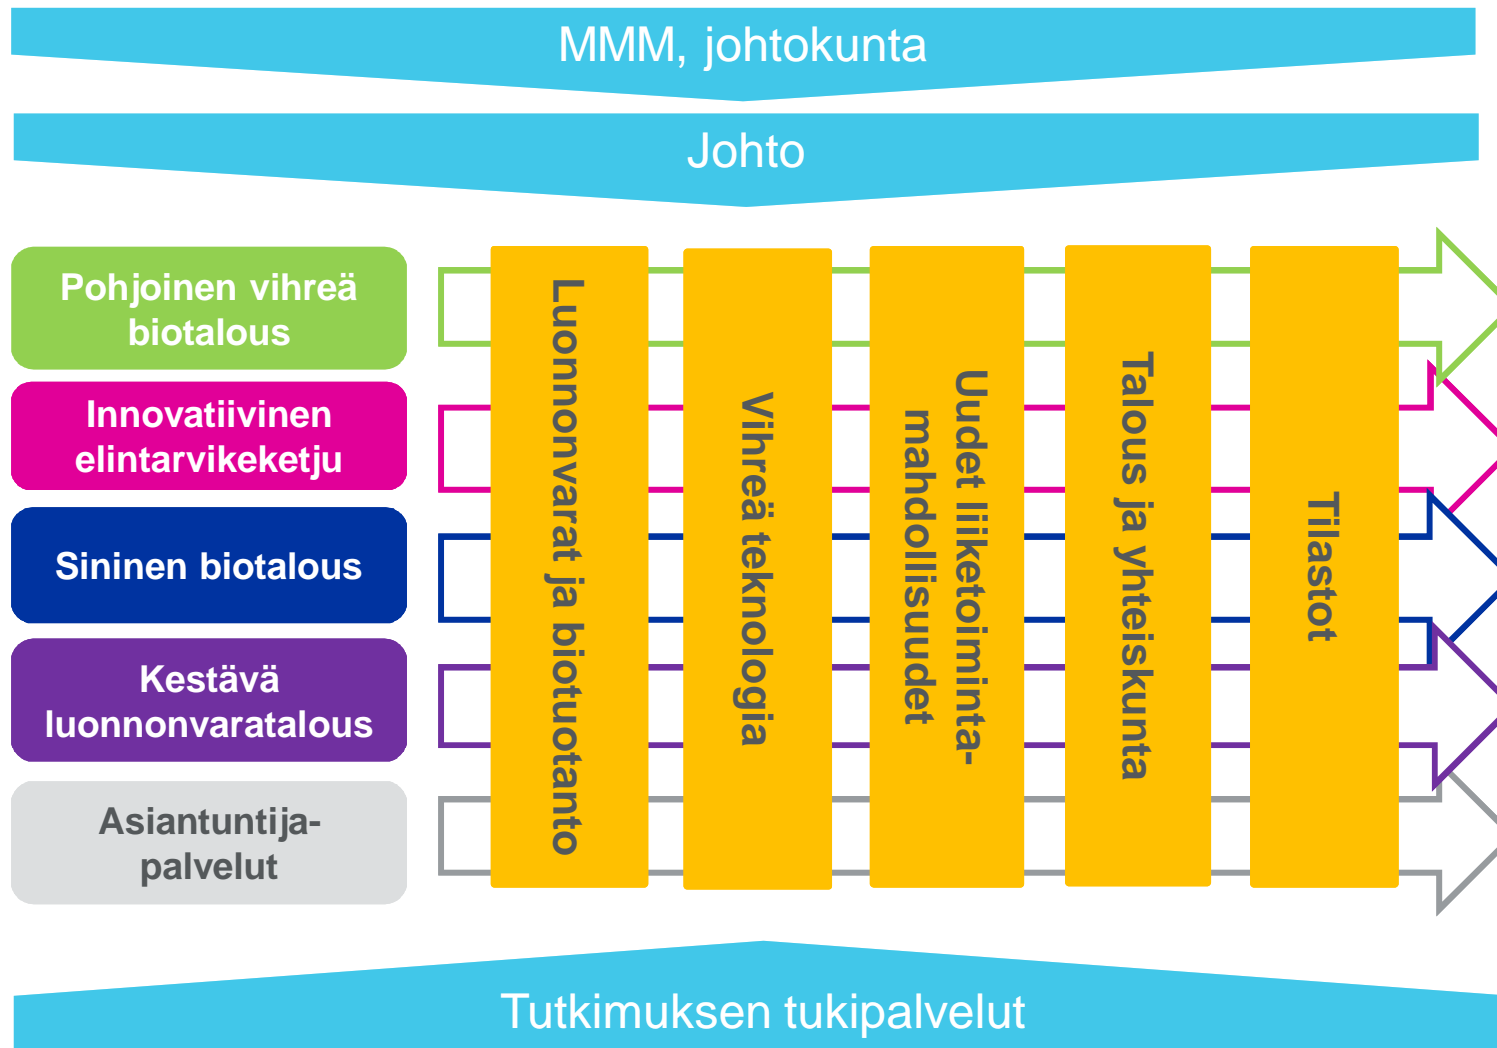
MMM, johtokunta

Johto

Pohjoinen vihreä biotalous

Innovatiivinen elintarvikeketju

Sininen biotalous

Kestävä luonnonvaratalous

Asiantuntijapalvelut

Luonnonvarat ja biotuotanto

Vihreä teknologia

Uudet liiketoimintamahdollisuudet

Talous ja yhteiskunta

Tilastot

Tutkimuksen tukipalvelut